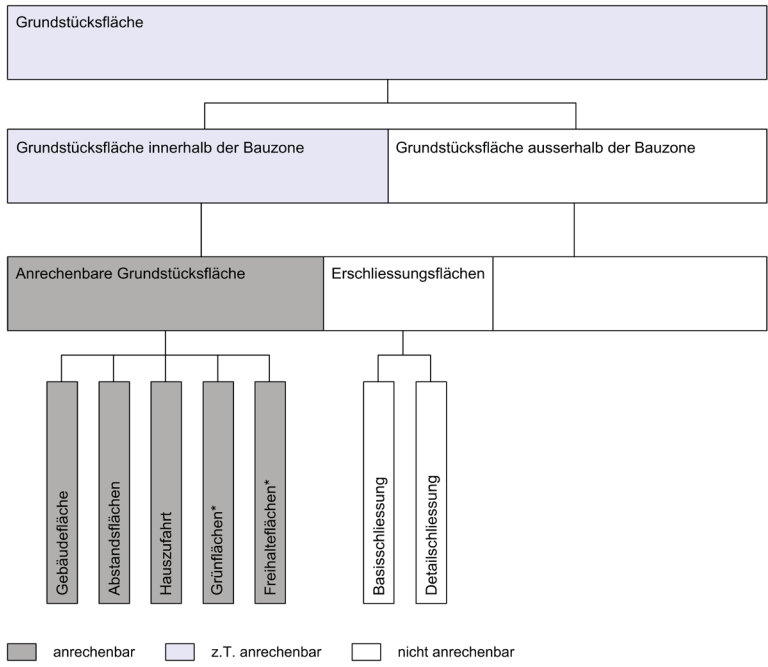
Grundstücksfläche

Grundstücksfläche innerhalb der Bauzone

Grundstücksfläche ausserhalb der Bauzone

Anrechenbare Grundstücksfläche

Erschliessungsflächen

Gebäudefläche

Abstandsflächen

Hauszufahrt

Grünflächen*

Freihalteflächen*

Basisschliessung

Detailschliessung

anrechenbar

z.T. anrechenbar

nicht anrechenbar